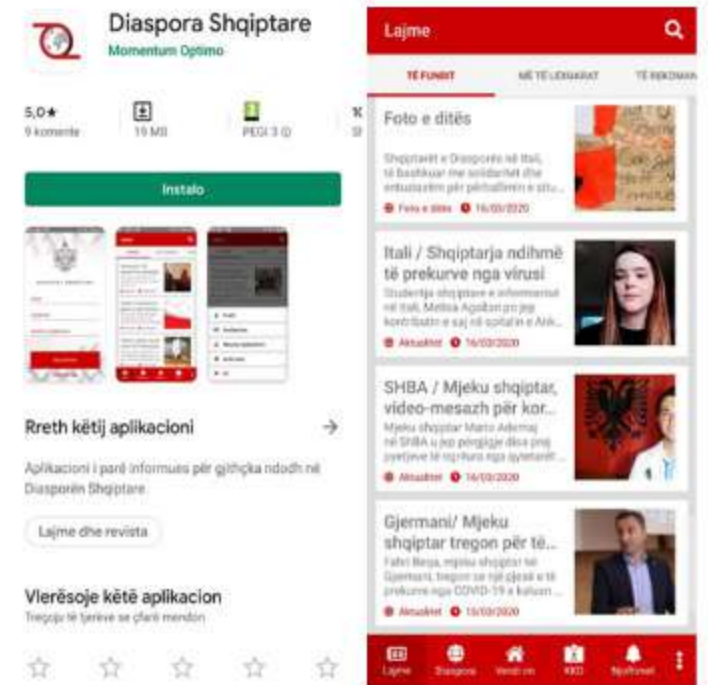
Diaspora Shqiptare
Momentum Optimo

5,0★
9 komente

19 MB

PEGI 3

Instalo

Rreth këtij aplikacioni →

Aplikacioni i parë informues për gjithçka ndodh në Diasporën Shqiptare.

Lajme dhe revista

Vlerësoje këtë aplikacion
Tregoju të tjerëve se çfarë mendon

☆ ☆ ☆ ☆ ☆

Lajme

TË FUNDIT
MË TË LEXUARAT
TË REKOMAN

Foto e ditës
Shqiptarët e Diasporës në Itali, të bashkuar me solidaritet dhe entuziazëm për përballimin e situ...
Foto e ditës 16/03/2020

Itali / Shqiptarja ndihmë të prekurve nga virusi
Studentja shqiptare e infermierisë në Itali, Melisa Agollari po jep kontributin e saj në spitalin e Ank...
Aktualitet 16/03/2020

SHBA / Mjeku shqiptar, video-mesazh për kor...
Mjeku shqiptar Mario Ademaj në SHBA u jep porosi disa prej pyetjeve të shpeshta nga ...
Aktualitet 16/03/2020

Gjermani/ Mjeku shqiptar tregon për të...
Fahri Berja, mjeku shqiptar në Gjermani, tregon se një pjesë e të prekurve nga COVID-19 e kaluan ...
Aktualitet 15/03/2020

Lajme
Diaspora
Vendi im
KKD
Njoftimet